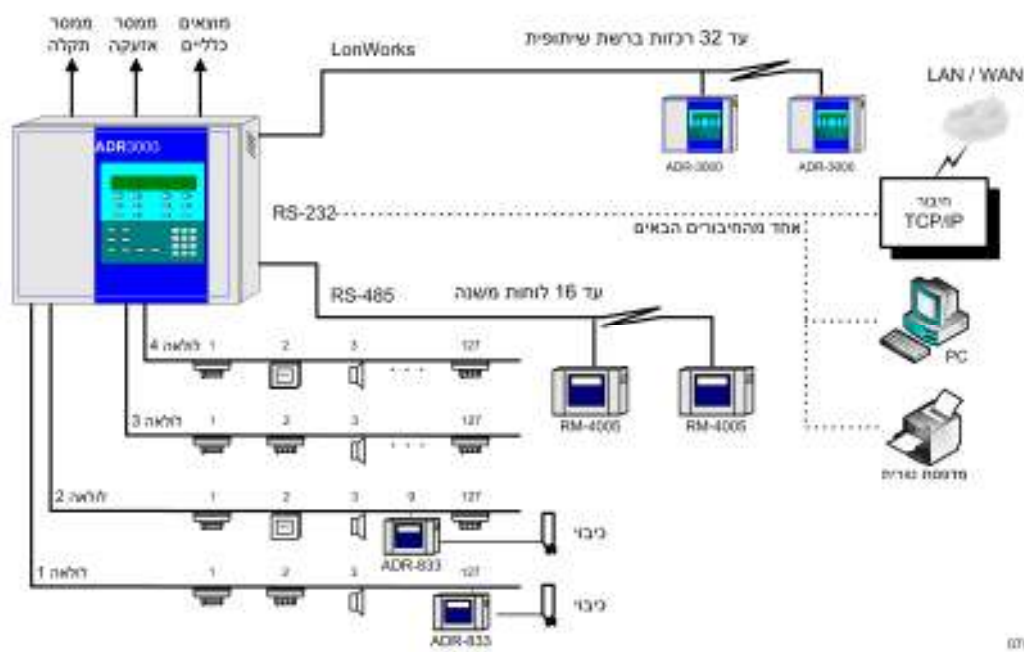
ממסר תקלה
ממסר אזעקה
מוצאים כלליים
LonWorks
עד 32 רכזות ברשת שיתופית
LAN / WAN
ADR3000
ADR-3000
ADR-3000
חיבור TCP/IP
RS-232
אחד מהחיבורים הבאים
RS-485
עד 16 לוחות משנה
לולאה 4
1
2
3
127
RM-4005
RM-4005
PC
לולאה 3
1
2
3
127
מדפסת טורית
לולאה 2
1
2
3
9
127
כיבוי
ADR-833
לולאה 1
1
2
3
127
כיבוי
ADR-833
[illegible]